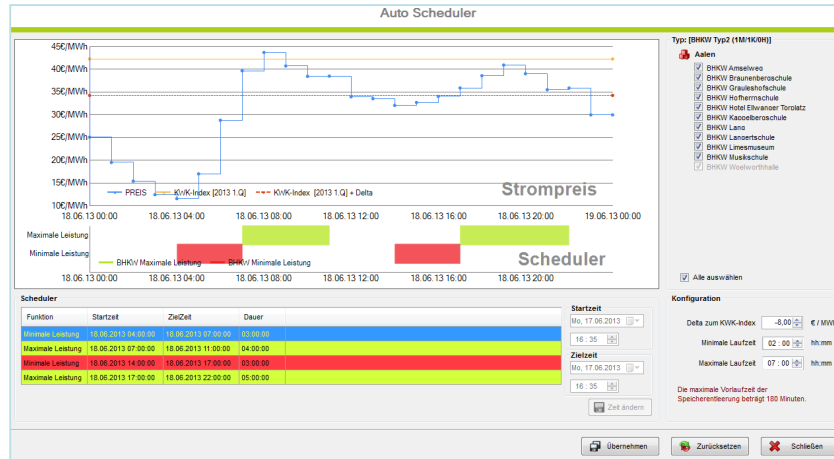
Auto Scheduler

45€/MWh
40€/MWh
35€/MWh
30€/MWh
25€/MWh
20€/MWh
15€/MWh
10€/MWh

PREIS  KWK-Index [2013 1.Q]  KWK-Index [2013 1.Q] + Delta

Strompreis

18.06.13 00:00  18.06.13 04:00  18.06.13 08:00  18.06.13 12:00  18.06.13 16:00  18.06.13 20:00  19.06.13 00:00

Maximale Leistung
Minimale Leistung

BHKW Maximale Leistung  BHKW Minimale Leistung

Scheduler

18.06.13 00:00  18.06.13 04:00  18.06.13 08:00  18.06.13 12:00  18.06.13 16:00  18.06.13 20:00  19.06.13 00:00

Typ: [BHKW Typ2 (1M/1K/0H)]

Aalen
BHKW Amselweg
BHKW Braunenberoschule
BHKW Grauleshofschule
BHKW Hofherrnschule
BHKW Hotel Ellwanger Torplatz
BHKW Kappelberoschule
BHKW Lano
BHKW Langertschule
BHKW Limesmuseum
BHKW Musikschule
BHKW Woelworthhalle

Alle auswählen

Scheduler

| Funktion | Startzeit | ZielZeit | Dauer |
|---|---|---|---|
| Minimale Leistung | 18.06.2013 04:00:00 | 18.06.2013 07:00:00 | 03:00:00 |
| Maximale Leistung | 18.06.2013 07:00:00 | 18.06.2013 11:00:00 | 04:00:00 |
| Minimale Leistung | 18.06.2013 14:00:00 | 18.06.2013 17:00:00 | 03:00:00 |
| Maximale Leistung | 18.06.2013 17:00:00 | 18.06.2013 22:00:00 | 05:00:00 |

Startzeit
Mo, 17.06.2013
16 : 35
Zielzeit
Mo, 17.06.2013
16 : 35
Zeit ändern

Konfiguration
Delta zum KWK-Index -8,00 € / MW
Minimale Laufzeit 02 : 00 hh:mm
Maximale Laufzeit 07 : 00 hh:mm

Die maximale Vorlaufzeit der Speicherentleerung beträgt 180 Minuten.

Übernehmen  Zurücksetzen  Schließen